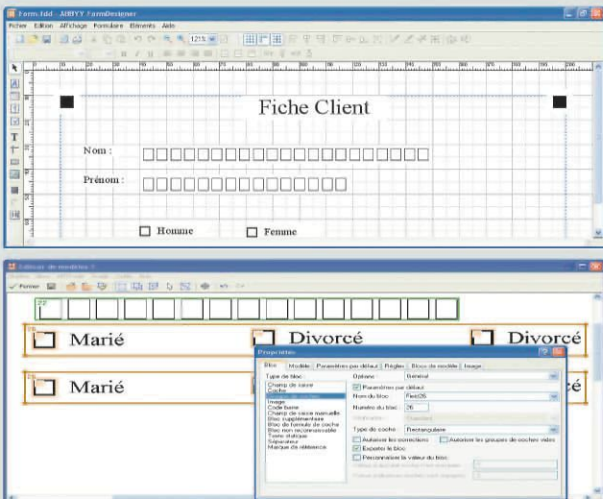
Form.fdd - ABBYY FormDesigner

Fichier Edition Affichage Formulaire Eléments Aide

121%

Fiche Client

Nom :

Prénom :

Homme

Femme

Editeur de modèles

Fermer

22

Marié

Divorcé

Divorcé

Marié

Propriétés

Bloc Modèle Paramètres par défaut Règles Bloc de modèle Image

Type de bloc

Champ de saisir
Coche
Image
Code barre
Champ de saisie manuelle
Bloc supplémentaire
Bloc de formule de coche
Bloc non reconnaissable
Texte d'étiquet
Séparateur
Marque de référence

Options :

Général

Paramètres par défaut

Nom du bloc :

Field26

Numéro du bloc :

26

Type de coche :

Rectangulaire

Autoriser les corrections

Autoriser les groupes de coches vides

Exporter le bloc

Personnaliser la valeur du bloc